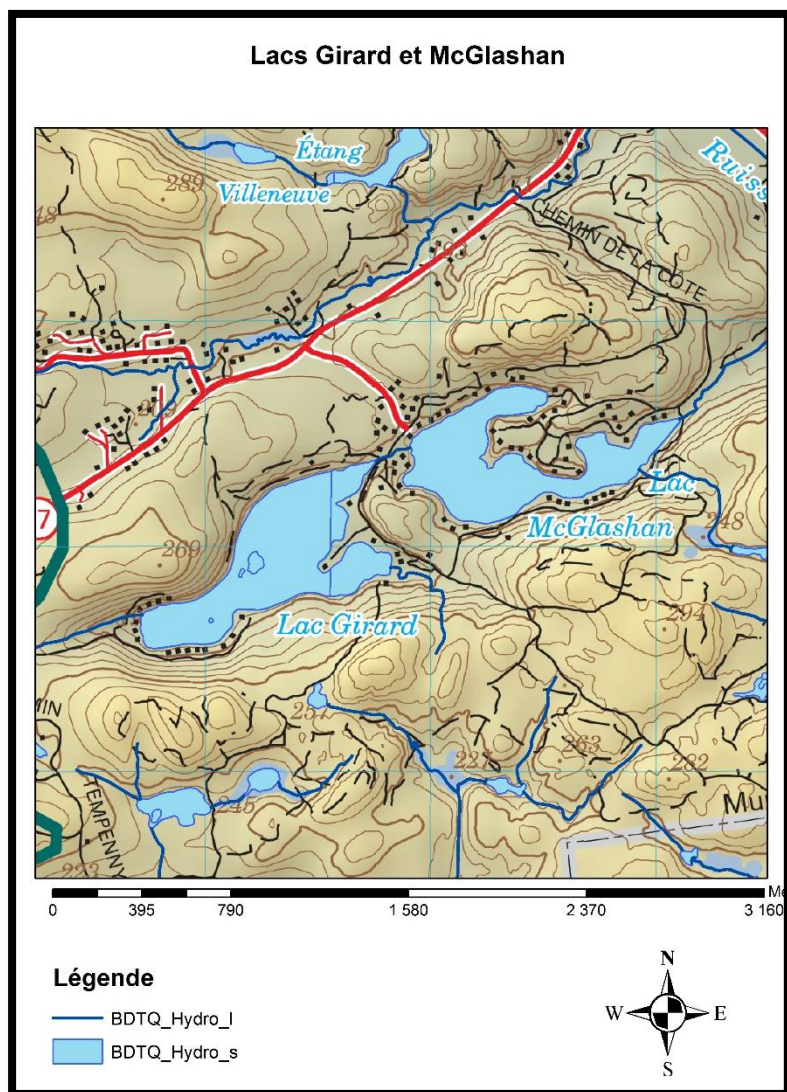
Lacs Girard et McGlashan

Étang
Villeneuve
289
248
Ruiss
CHEMIN DE LA CÔTE
7
269
Lac
McGlashan
248
294
Lac Girard
MIN
TEMPENNY
254
227
263
282
246
223
Mu

0 395 790 1 580 2 370 3 160
Me

Légende
BDTQ_Hydro_l
BDTQ_Hydro_s

N
W
E
S